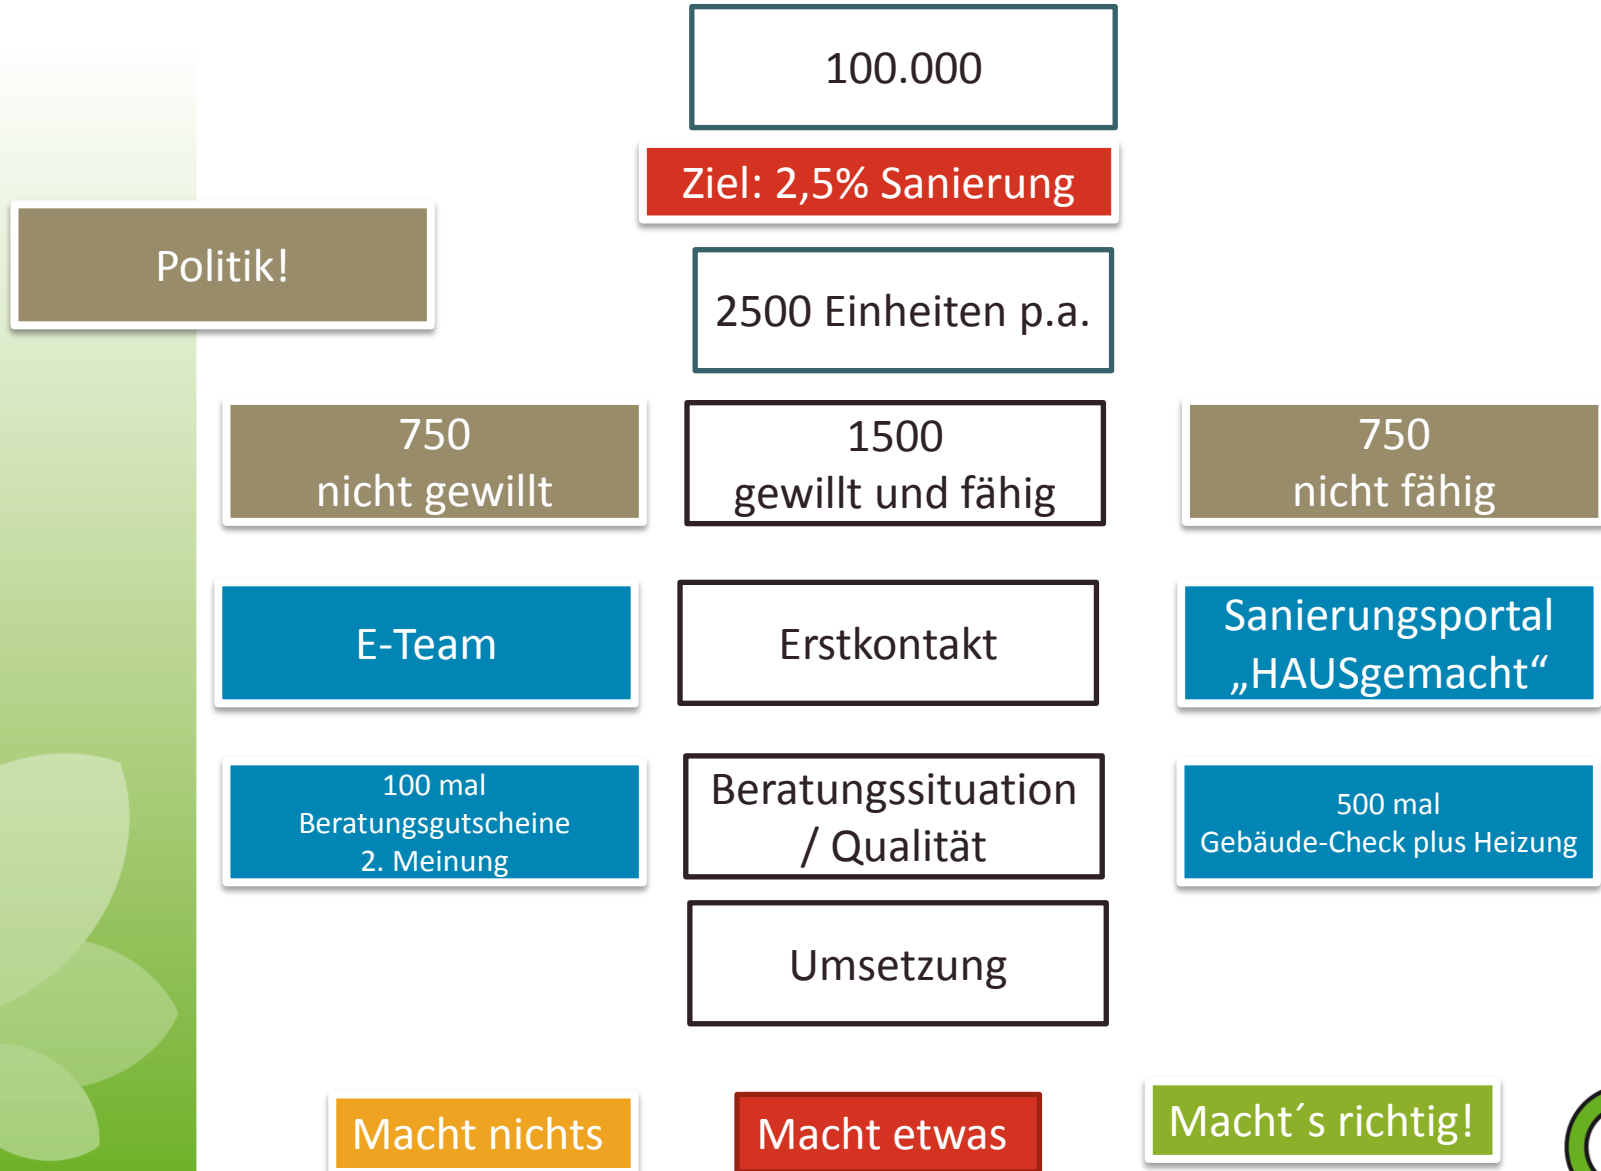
100.000

Ziel: 2,5% Sanierung

Politik!

2500 Einheiten p.a.

750
nicht gewillt

1500
gewillt und fähig

750
nicht fähig

E-Team

Erstkontakt

Sanierungsportal „HAUSgemacht“

100 mal
Beratungsgutscheine
2. Meinung

Beratungssituation / Qualität

500 mal
Gebäude-Check plus Heizung

Umsetzung

Macht nichts

Macht etwas

Macht´s richtig!